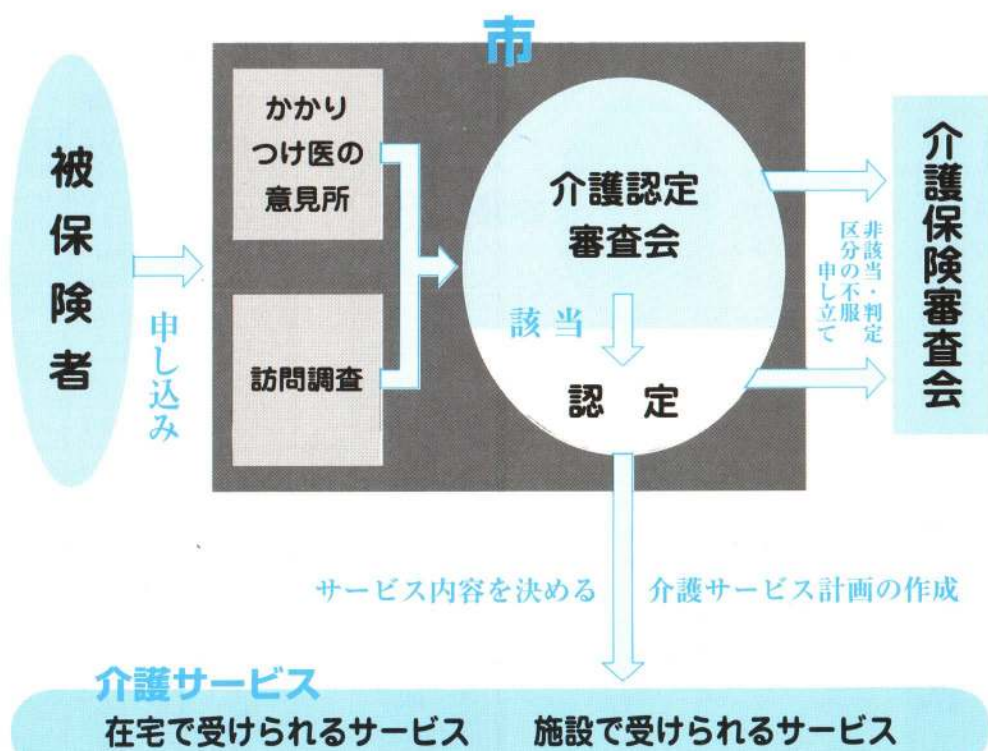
市

被保険者

申し込み

かかりつけ医の意見所

訪問調査

介護認定審査会

該当

認　定

非該当・判定区分の不服申し立て

介護保険審査会

サービス内容を決める

介護サービス計画の作成

介護サービス

在宅で受けられるサービス　施設で受けられるサービス